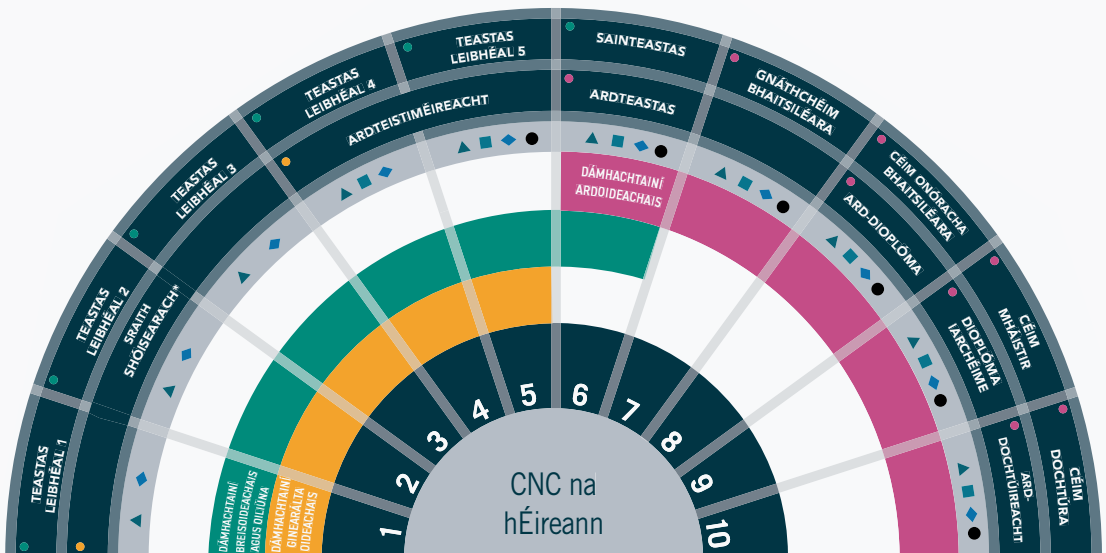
TEASTAS LEIBHÉAL 1

TEASTAS LEIBHÉAL 2

TEASTAS LEIBHÉAL 3

TEASTAS LEIBHÉAL 4

TEASTAS LEIBHÉAL 5

SAINTEASTAS

GNÁTHCHÉIM BHAITSILÉARA

CÉIM ONÓRACHA BHAITSILÉARA

CÉIM MHÁISTIR

CÉIM DOCHTÚRA

SRAITH SHÓISEARACH*

ARDTEISTIMÉIREACHT

ARDTEASTAS

ARD-DIOPLÓMA

DIOPLÓMA IARCHÉIME

ARD-DOCHTÚIREACHT

DÁMHACHTAINÍ ARDOIDEACHAIS

DÁMHACHTAINÍ BREISOIDEACHAIS AGUS OILIÚNA

DÁMHACHTAINÍ GINEARÁLTA OIDEACHAIS

1 2 3 4 5 6 7 8 9 10

CNC na hÉireann